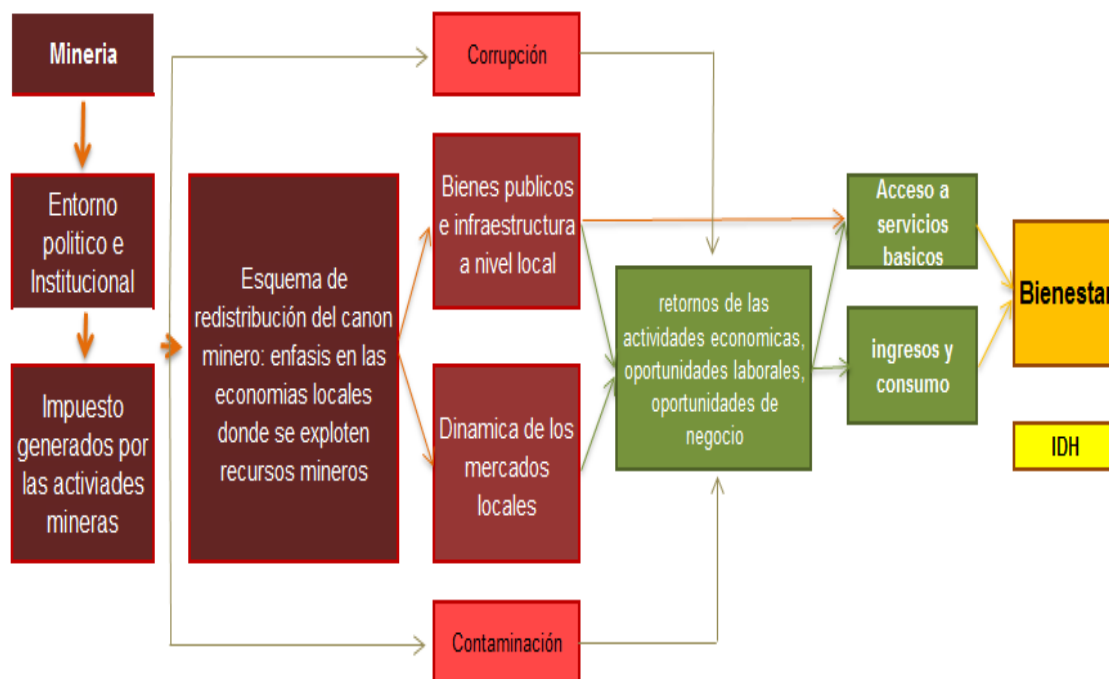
Mineria

Entorno politico e Institucional

Impuesto generados por las activiades mineras

Esquema de redistribución del canon minero: enfasis en las economias locales donde se exploten recursos mineros

Corrupción

Bienes publicos e infraestructura a nivel local

Dinamica de los mercados locales

Contaminación

retornos de las actividades economicas, oportunidades laborales, oportunidades de negocio

Acceso a servicios basicos

ingresos y consumo

Bienestar

IDH